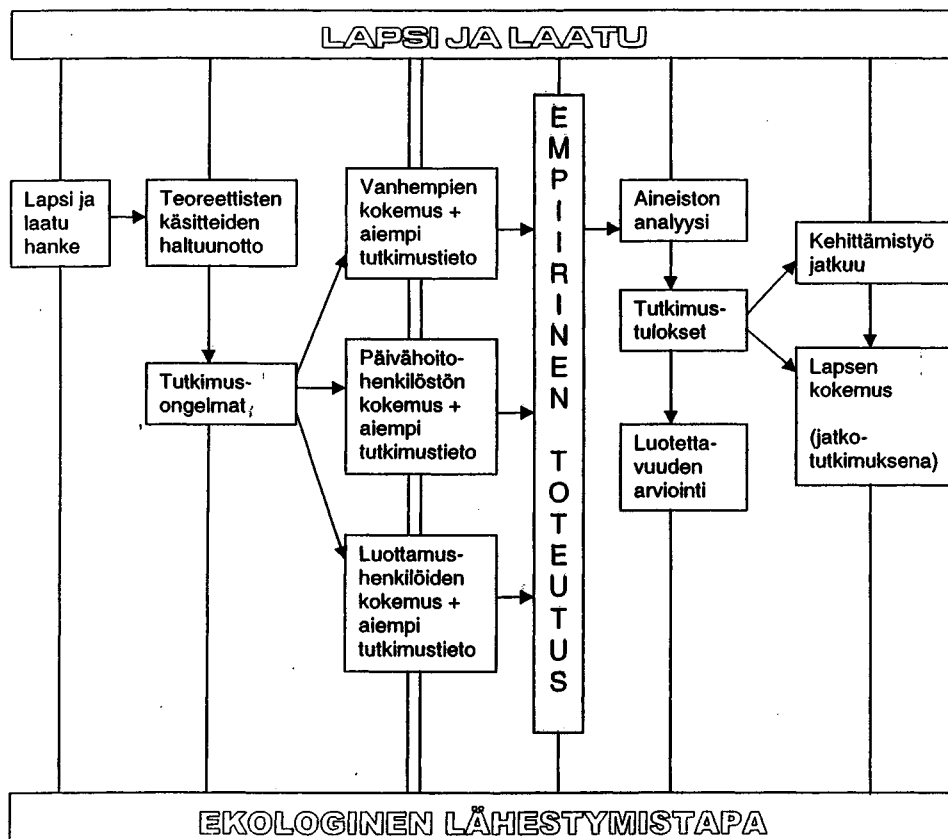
LAPSI JA LAATU

Lapsi ja laatu hanke

Teoreettisten käsitteiden haltuunotto

Tutkimusongelmat

Vanhempien kokemus + aiempi tutkimustieto

Päivähoitohenkilöstön kokemus + aiempi tutkimustieto

Luottamushenkilöiden kokemus + aiempi tutkimustieto

EMPIIRINEN TOTEUTUS

Aineiston analyysi

Tutkimustulokset

Luotettavuuden arviointi

Kehittämistyö jatkuu

Lapsen kokemus

(jatkotutkimuksena)

EKOLOGINEN LÄHESTYMISTAPA